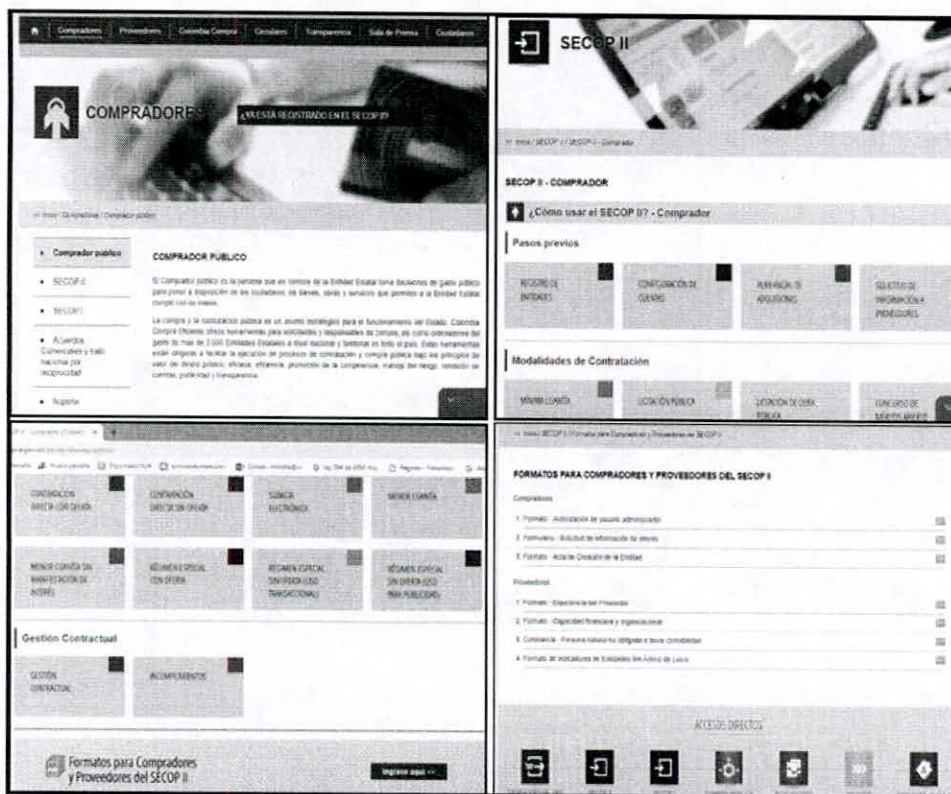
Compradores | Proveedores | Colombia Compra | Circulares | Transparencia | Sala de Prensa | Ciudadanos

COMPRADORES

¿YA ESTÁ REGISTRADO EN EL SECOP II?

>> Inicio / Compradores / Comprador público

• Comprador público
• SECOP II
• SECOP I
• Acuerdos Comerciales y trato nacional por reciprocidad
• Soporte

COMPRADOR PÚBLICO

El Comprador público es la persona que en nombre de la Entidad Estatal toma decisiones de gasto público para poner a disposición de los ciudadanos los bienes, obras y servicios que permiten a la Entidad Estatal cumplir con su misión.

La compra y la contratación pública es un asunto estratégico para el funcionamiento del Estado. Colombia Compra Eficiente ofrece herramientas para solicitudes y respuestas de compra, así como ordenadores del gasto de más de 2.000 Entidades Estatales a nivel nacional y territorial en todo el país. Estas herramientas están dirigidas a facilitar la ejecución de procesos de contratación y compra pública bajo los principios de valor de dinero público, eficacia, eficiencia, promoción de la competencia, manejo del riesgo, rendición de cuentas, publicidad y transparencia.

SECOP II

>> Inicio / SECOP II / SECOP II - Comprador

SECOP II - COMPRADOR

¿Cómo usar el SECOP II? - Comprador

Pasos previos

REGISTRO DE ENTIDADES | CONFIGURACIÓN DE CUENTAS | PLAN ANUAL DE ADQUISICIONES | SOLICITUD DE INFORMACIÓN A PROVEEDORES

Modalidades de Contratación

MÍNIMA CUANTÍA | LICITACIÓN PÚBLICA | LICITACIÓN DE OBRA PÚBLICA | CONCURSO DE MÉRITOS ABIERTO

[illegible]

CONTRATACIÓN DIRECTA CON OFERTA | CONTRATACIÓN DIRECTA SIN OFERTA | SUBASTA ELECTRÓNICA | MENOR CUANTÍA

MENOR CUANTÍA SIN MANIFESTACIÓN DE INTERÉS | RÉGIMEN ESPECIAL CON OFERTA | RÉGIMEN ESPECIAL SIN OFERTA (USO TRANSACCIONAL) | RÉGIMEN ESPECIAL SIN OFERTA (USO PARA PUBLICIDAD)

Gestión Contractual

GESTIÓN CONTRACTUAL | INCUMPLIMIENTOS

Formatos para Compradores y Proveedores del SECOP II

Ingrese aquí >>

>> Inicio / SECOP II / Formatos para Compradores y Proveedores del SECOP II

FORMATOS PARA COMPRADORES Y PROVEEDORES DEL SECOP II

Compradores

1. Formato - Autorización de usuario administrador
2. Formulario - Solicitud de información de errores
3. Formato - Acta de Creación de la Entidad

Proveedores

1. Formato - Experiencia del Proveedor
2. Formato - Capacidad financiera y organizacional
3. Constancia - Persona natural no obligada a llevar contabilidad
4. Formato de indicadores de Entidades Sin Ánimo de Lucro

ACCESOS DIRECTOS